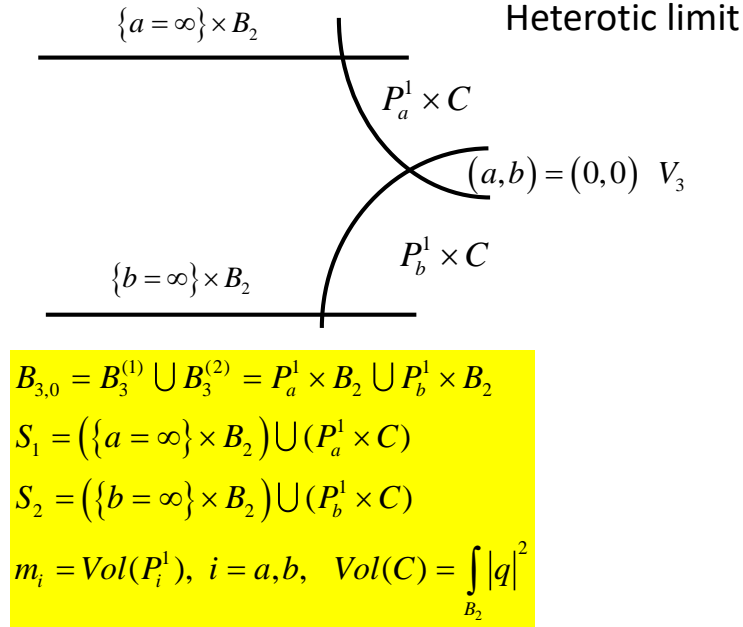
$\{a=\infty\}\times B_2$

Heterotic limit

$P_a^1 \times C$

$(a,b)=(0,0)\ \ V_3$

$P_b^1 \times C$

$\{b=\infty\}\times B_2$

$B_{3,0} = B_3^{(1)} \bigcup B_3^{(2)} = P_a^1 \times B_2 \bigcup P_b^1 \times B_2$

$S_1 = \left(\{a=\infty\}\times B_2\right) \bigcup (P_a^1 \times C)$

$S_2 = \left(\{b=\infty\}\times B_2\right) \bigcup (P_b^1 \times C)$

$m_i = Vol(P_i^1),\ i=a,b,\ \ Vol(C) = \int_{B_2} |q|^2$